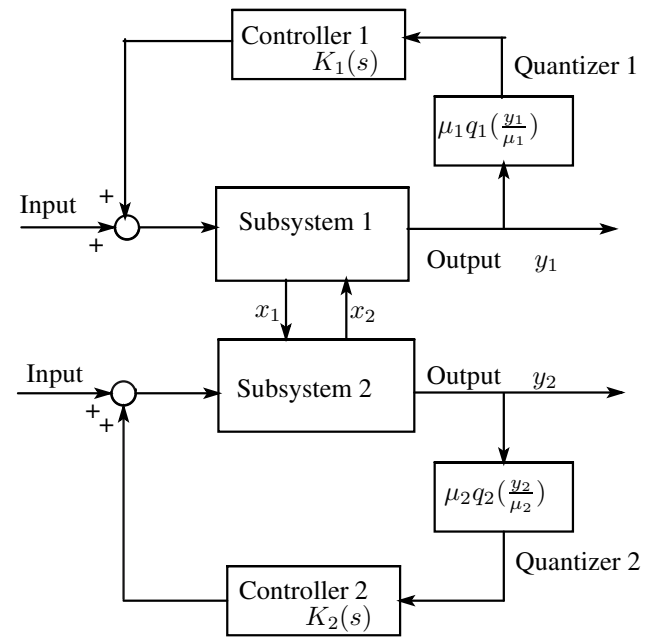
Controller 1
$K_1(s)$

Quantizer 1

$\mu_1 q_1(\frac{y_1}{\mu_1})$

Input
+
+

Subsystem 1

Output $y_1$

$x_1$ $x_2$

Input

Subsystem 2

Output $y_2$

+
+

$\mu_2 q_2(\frac{y_2}{\mu_2})$

Quantizer 2

Controller 2
$K_2(s)$